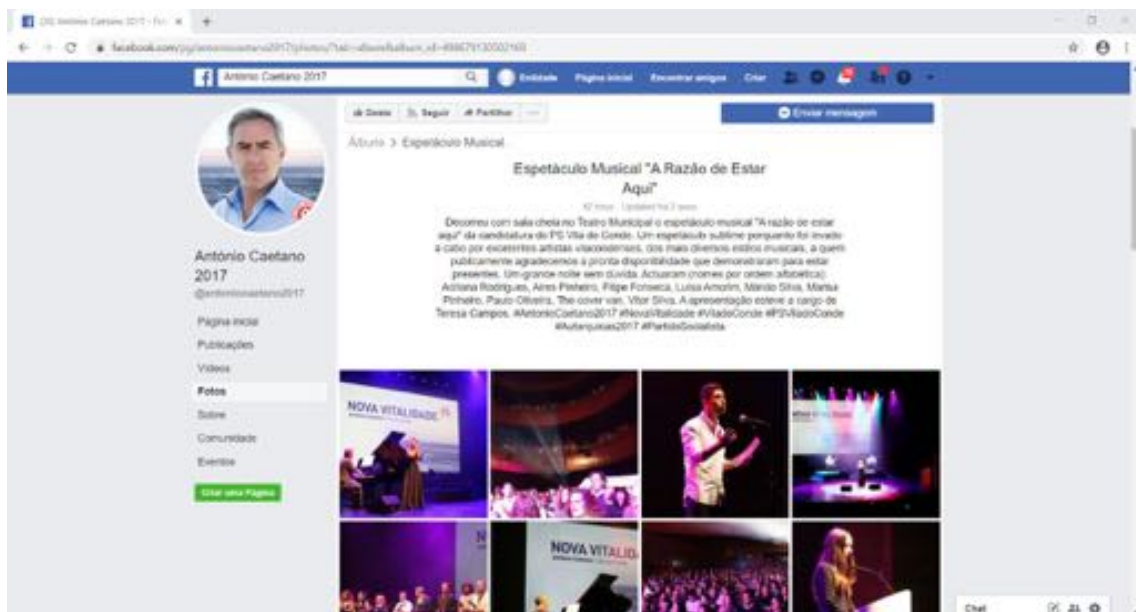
(26) António Caetano 2017 - Fo ×

facebook.com/pg/antoniocaetano2017/photos/?tab=album&album_id=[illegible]

António Caetano 2017

Entidade Página inicial Encontrar amigos Criar

Gosto Seguir Partilhar ...

Enviar mensagem

Álbuns > Espetáculo Musical

Espetáculo Musical "A Razão de Estar Aqui"

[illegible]

Decorreu com sala cheia no Teatro Municipal o espetáculo musical "A razão de estar aqui" da candidatura do PS Vila do Conde. Um espetáculo sublime porquanto foi levado a cabo por excelentes artistas vilacondenses, dos mais diversos estilos musicais, a quem publicamente agradecemos a pronta disponibilidade que demonstraram para estar presentes. Um grande noite sem dúvida. Actuaram (nomes por ordem alfabética): Adriana Rodrigues, Aires Pinheiro, Filipe Fonseca, Luísa Amorim, Márcio Silva, Marisa Pinheiro, Paulo Oliveira, The cover van, Vitor Silva. A apresentação esteve a cargo de Teresa Campos. #AntonioCaetano2017 #NovaVitalidade #VilladoConde #PSVilaDoConde #Autarquicas2017 #PartidoSocialista

António Caetano 2017

@antoniocaetano2017

Página inicial

Publicações

Vídeos

Fotos

Sobre

Comunidade

Eventos

Criar uma Página

NOVA VITALIDADE

NOVA VITALID

Chat